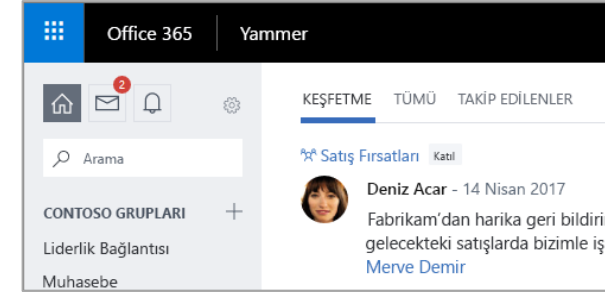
Office 365 | Yammer

2

Arama

CONTOSO GRUPLARI +

Liderlik Bağlantısı

Muhasebe

KEŞFETME TÜMÜ TAKİP EDİLENLER

Satış Fırsatları Katıl

Deniz Acar - 14 Nisan 2017

Fabrikam'dan harika geri bildiri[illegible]
gelecekteki satışlarda bizimle iş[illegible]
Merve Demir